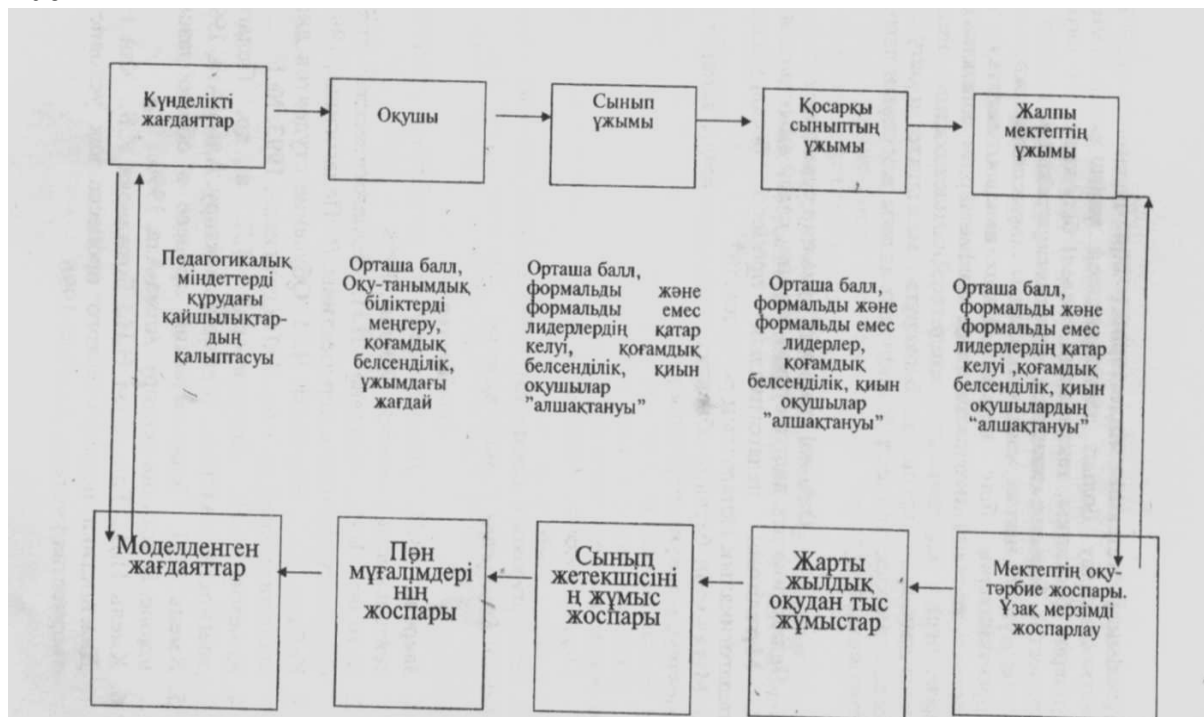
Күнделікті жағдаяттар

Оқушы

Сынып ұжымы

Қосарқы сыныптың ұжымы

Жалпы мектептің ұжымы

Педагогикалық міндеттерді құрудағы қайшылықтар-дың қалыптасуы

Орташа балл, Оқу-танымдық біліктерді меңгеру, қоғамдық белсенділік, ұжымдағы жағдай

Орташа балл, формальды және формальды емес лидерлердің қатар келуі, қоғамдық белсенділік, қиын оқушылар "алшақтануы"

Орташа балл, формальды және формальды емес лидерлер, қоғамдық белсенділік, қиын оқушылар "алшақтануы"

Орташа балл, формальды және формальды емес лидерлердің қатар келуі ,қоғамдық белсенділік, қиын оқушылардың "алшақтануы"

Моделденген жағдаяттар

Пән мұғалімдерінің жоспары

Сынып жетекшісінің жұмыс жоспары

Жарты жылдық оқудан тыс жұмыстар

Мектептің оқу-тәрбие жоспары. Ұзақ мерзімді жоспарлау